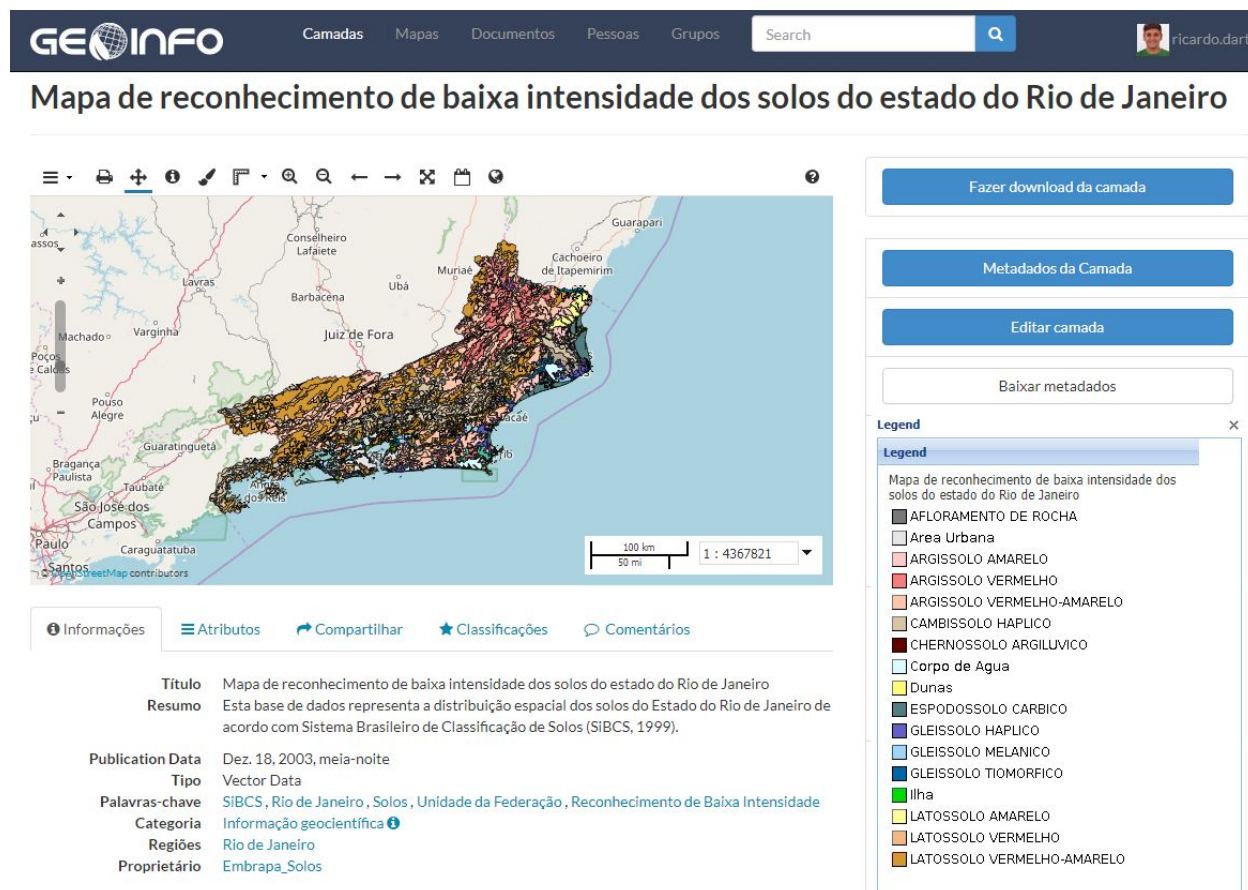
GEOINFO Camadas Mapas Documentos Pessoas Grupos Search ricardo.dart

Mapa de reconhecimento de baixa intensidade dos solos do estado do Rio de Janeiro

Guarapari
Conselheiro Lafaiete
Cachoeiro de Itapemirim
Muriaé
Lavras
Ubá
Barbacena
Machado
Varginha
Juiz de Fora
Poços de Caldas
Pouso Alegre
Guaratinguetá
Bragança Paulista
Taubaté
São José dos Campos
Paulo
Caraguatatuba
Santos
OpenStreetMap contributors
100 km
50 mi
1 : 4367821

Fazer download da camada
Metadados da Camada
Editar camada
Baixar metadados

Legend
Legend
Mapa de reconhecimento de baixa intensidade dos solos do estado do Rio de Janeiro
AFLORAMENTO DE ROCHA
Area Urbana
ARGISSOLO AMARELO
ARGISSOLO VERMELHO
ARGISSOLO VERMELHO-AMARELO
CAMBISSOLO HAPLICO
CHERNOSSOLO ARGILUVICO
Corpo de Agua
Dunas
ESPODOSSOLO CARBICO
GLEISSOLO HAPLICO
GLEISSOLO MELANICO
GLEISSOLO TIOMORFICO
Ilha
LATOSSOLO AMARELO
LATOSSOLO VERMELHO
LATOSSOLO VERMELHO-AMARELO

Informações Atributos Compartilhar Classificações Comentários

Título Mapa de reconhecimento de baixa intensidade dos solos do estado do Rio de Janeiro
Resumo Esta base de dados representa a distribuição espacial dos solos do Estado do Rio de Janeiro de acordo com Sistema Brasileiro de Classificação de Solos (SiBCS, 1999).

Publication Data Dez. 18, 2003, meia-noite
Tipo Vector Data
Palavras-chave SiBCS , Rio de Janeiro , Solos , Unidade da Federação , Reconhecimento de Baixa Intensidade
Categoria Informação geocientífica
Regiões Rio de Janeiro
Proprietário Embrapa_Solos